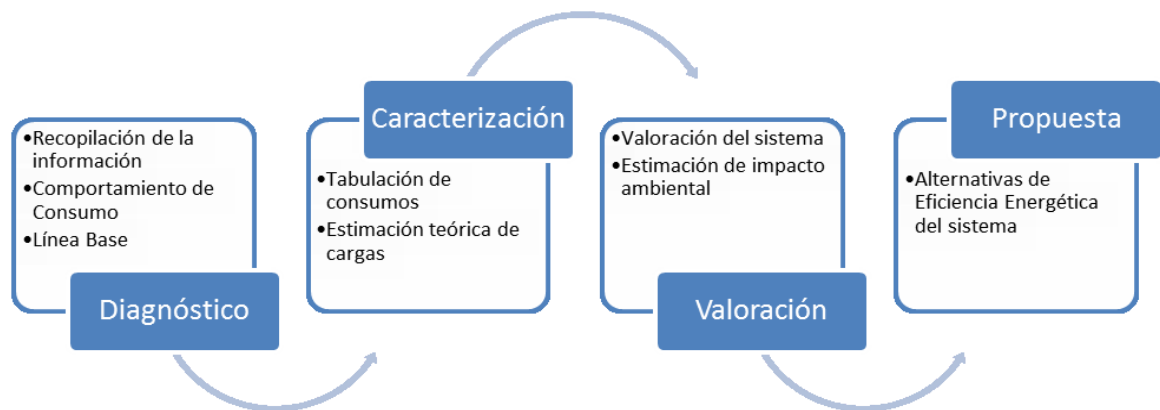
•Recopilación de la información
•Comportamiento de Consumo
•Línea Base

Diagnóstico

Caracterización

•Tabulación de consumos
•Estimación teórica de cargas

•Valoración del sistema
•Estimación de impacto ambiental

Valoración

Propuesta

•Alternativas de Eficiencia Energética del sistema